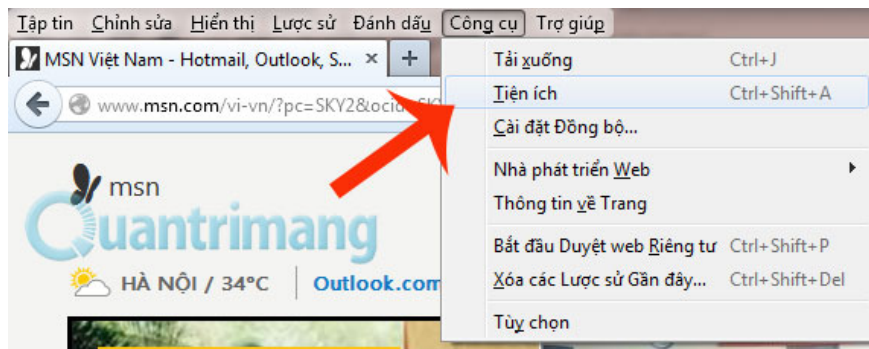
Tập tin Chỉnh sửa Hiển thị Lược sử Đánh dấu Công cụ Trợ giúp

MSN Việt Nam - Hotmail, Outlook, S... ×

+

www.msn.com/vi-vn/?pc=SKY2&ocid=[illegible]

msn

Quantrimang

HÀ NỘI / 34°C

Outlook.com

Tải xuống Ctrl+J

Tiện ích Ctrl+Shift+A

Cài đặt Đồng bộ...

Nhà phát triển Web

Thông tin về Trang

Bắt đầu Duyệt web Riêng tư Ctrl+Shift+P

Xóa các Lược sử Gần đây... Ctrl+Shift+Del

Tùy chọn